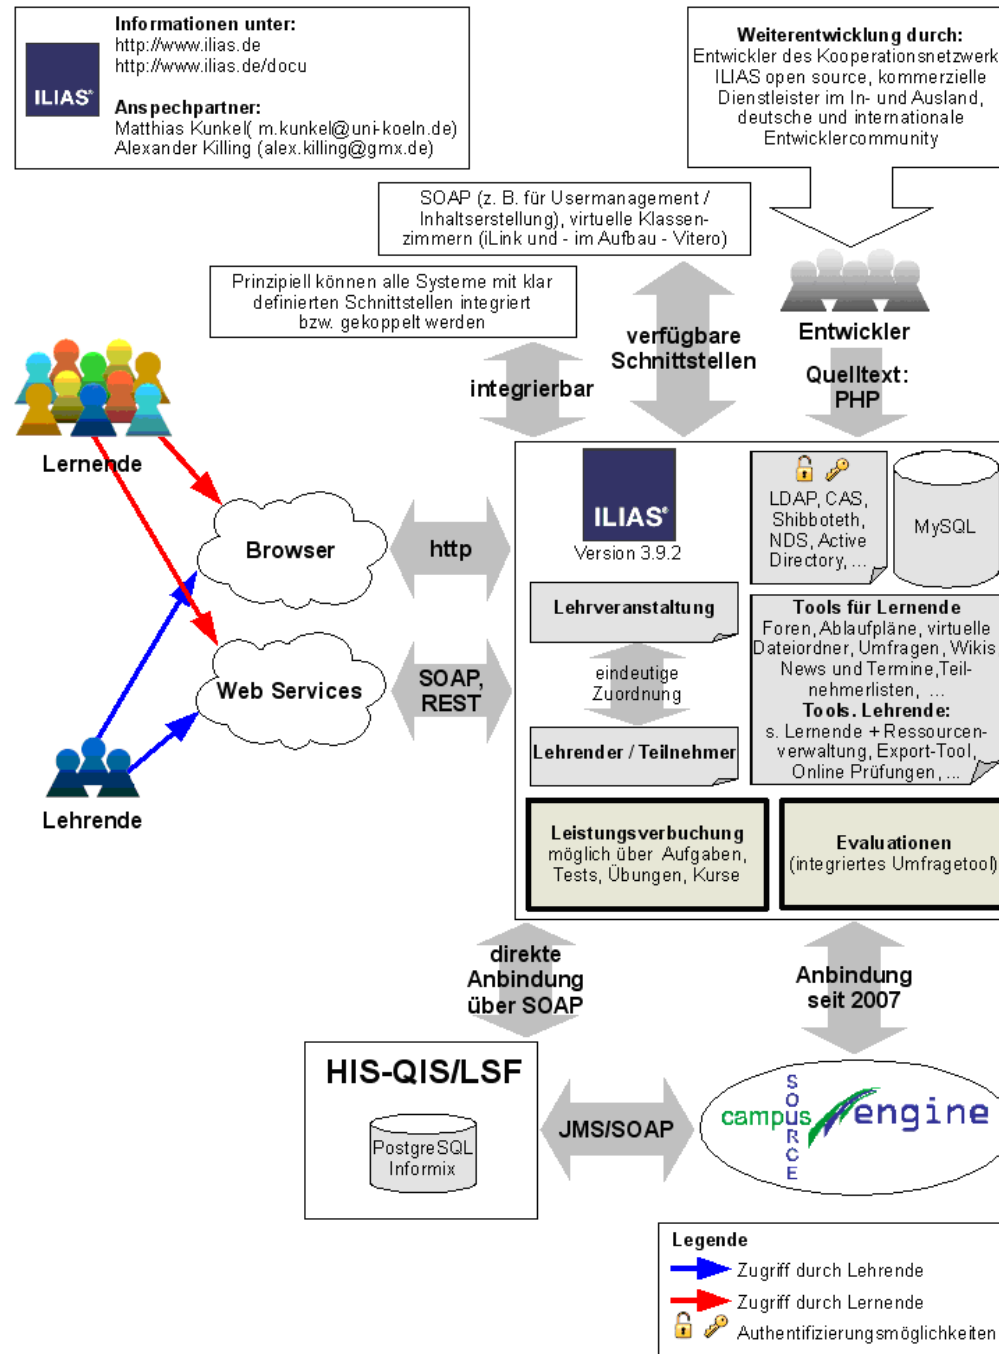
ILIAS®

Informationen unter:
http://www.ilias.de
http://www.ilias.de/docu

Anspechpartner:
Matthias Kunkel( m.kunkel@uni-koeln.de)
Alexander Killing (alex.killing@gmx.de)

Weiterentwicklung durch:
Entwickler des Kooperationsnetzwerk ILIAS open source, kommerzielle Dienstleister im In- und Ausland, deutsche und internationale Entwicklercommunity

SOAP (z. B. für Usermanagement / Inhaltserstellung), virtuelle Klassenzimmern (iLink und - im Aufbau - Vitero)

Prinzipiell können alle Systeme mit klar definierten Schnittstellen integriert bzw. gekoppelt werden

verfügbare Schnittstellen

integrierbar

Entwickler

Quelltext: PHP

Lernende

Browser

http

Web Services

SOAP, REST

Lehrende

ILIAS®
Version 3.9.2

LDAP, CAS, Shibboteth, NDS, Active Directory, ...

MySQL

Lehrveranstaltung

eindeutige Zuordnung

Lehrender / Teilnehmer

Tools für Lernende
Foren, Ablaufpläne, virtuelle Dateiordner, Umfragen, Wikis News und Termine,Teilnehmerlisten, ...
Tools. Lehrende:
s. Lernende + Ressourcenverwaltung, Export-Tool, Online Prüfungen, ...

Leistungsverbuchung
möglich über Aufgaben, Tests, Übungen, Kurse

Evaluationen
(integriertes Umfragetool)

direkte Anbindung über SOAP

Anbindung seit 2007

HIS-QIS/LSF

PostgreSQL
Informix

JMS/SOAP

campus SOURCE engine

Legende
Zugriff durch Lehrende
Zugriff durch Lernende
Authentifizierungsmöglichkeiten